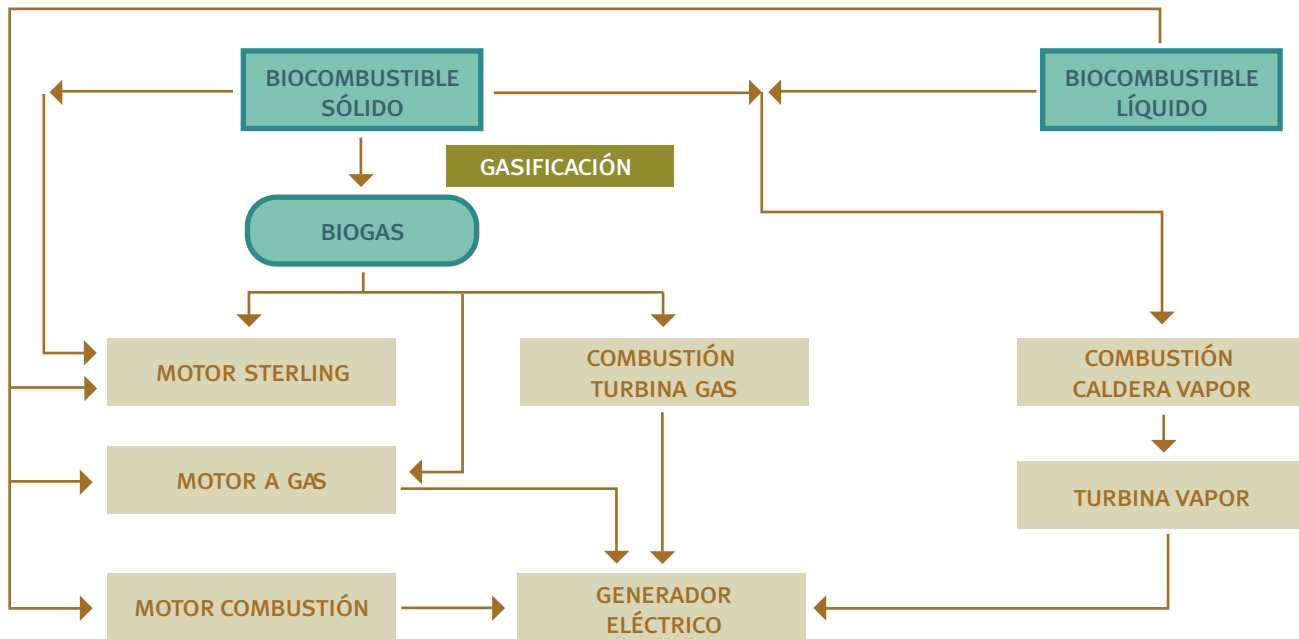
BIOCOMBUSTIBLE SÓLIDO

BIOCOMBUSTIBLE LÍQUIDO

GASIFICACIÓN

BIOGAS

MOTOR STERLING

COMBUSTIÓN TURBINA GAS

COMBUSTIÓN CALDERA VAPOR

MOTOR A GAS

TURBINA VAPOR

MOTOR COMBUSTIÓN

GENERADOR ELÉCTRICO